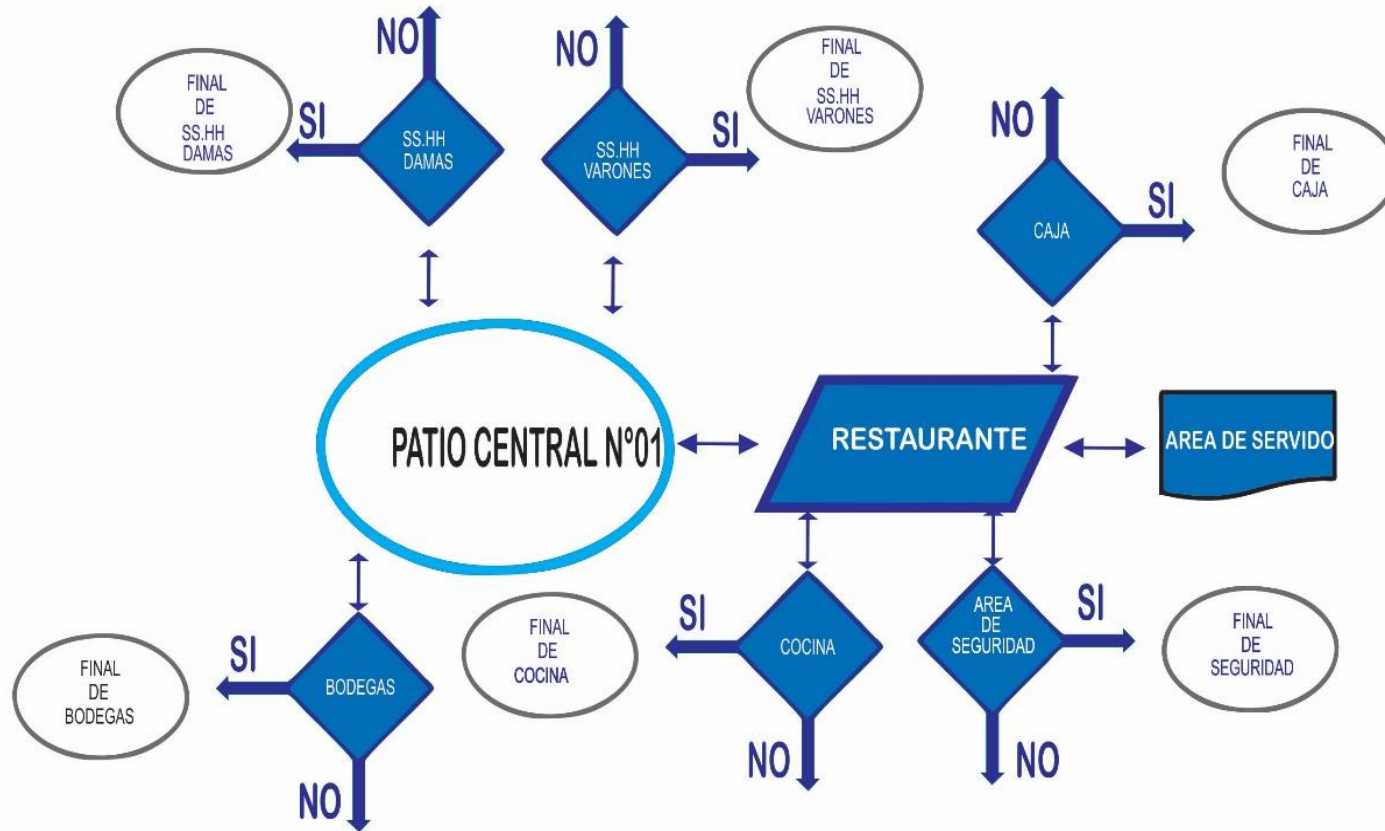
NO

NO

FINAL DE SS.HH DAMAS

SI

SS.HH DAMAS

SS.HH VARONES

SI

FINAL DE SS.HH VARONES

NO

FINAL DE CAJA

CAJA

SI

PATIO CENTRAL N°01

RESTAURANTE

AREA DE SERVIDO

SI

FINAL DE COCINA

COCINA

AREA DE SEGURIDAD

SI

FINAL DE SEGURIDAD

SI

FINAL DE BODEGAS

BODEGAS

NO

NO

NO